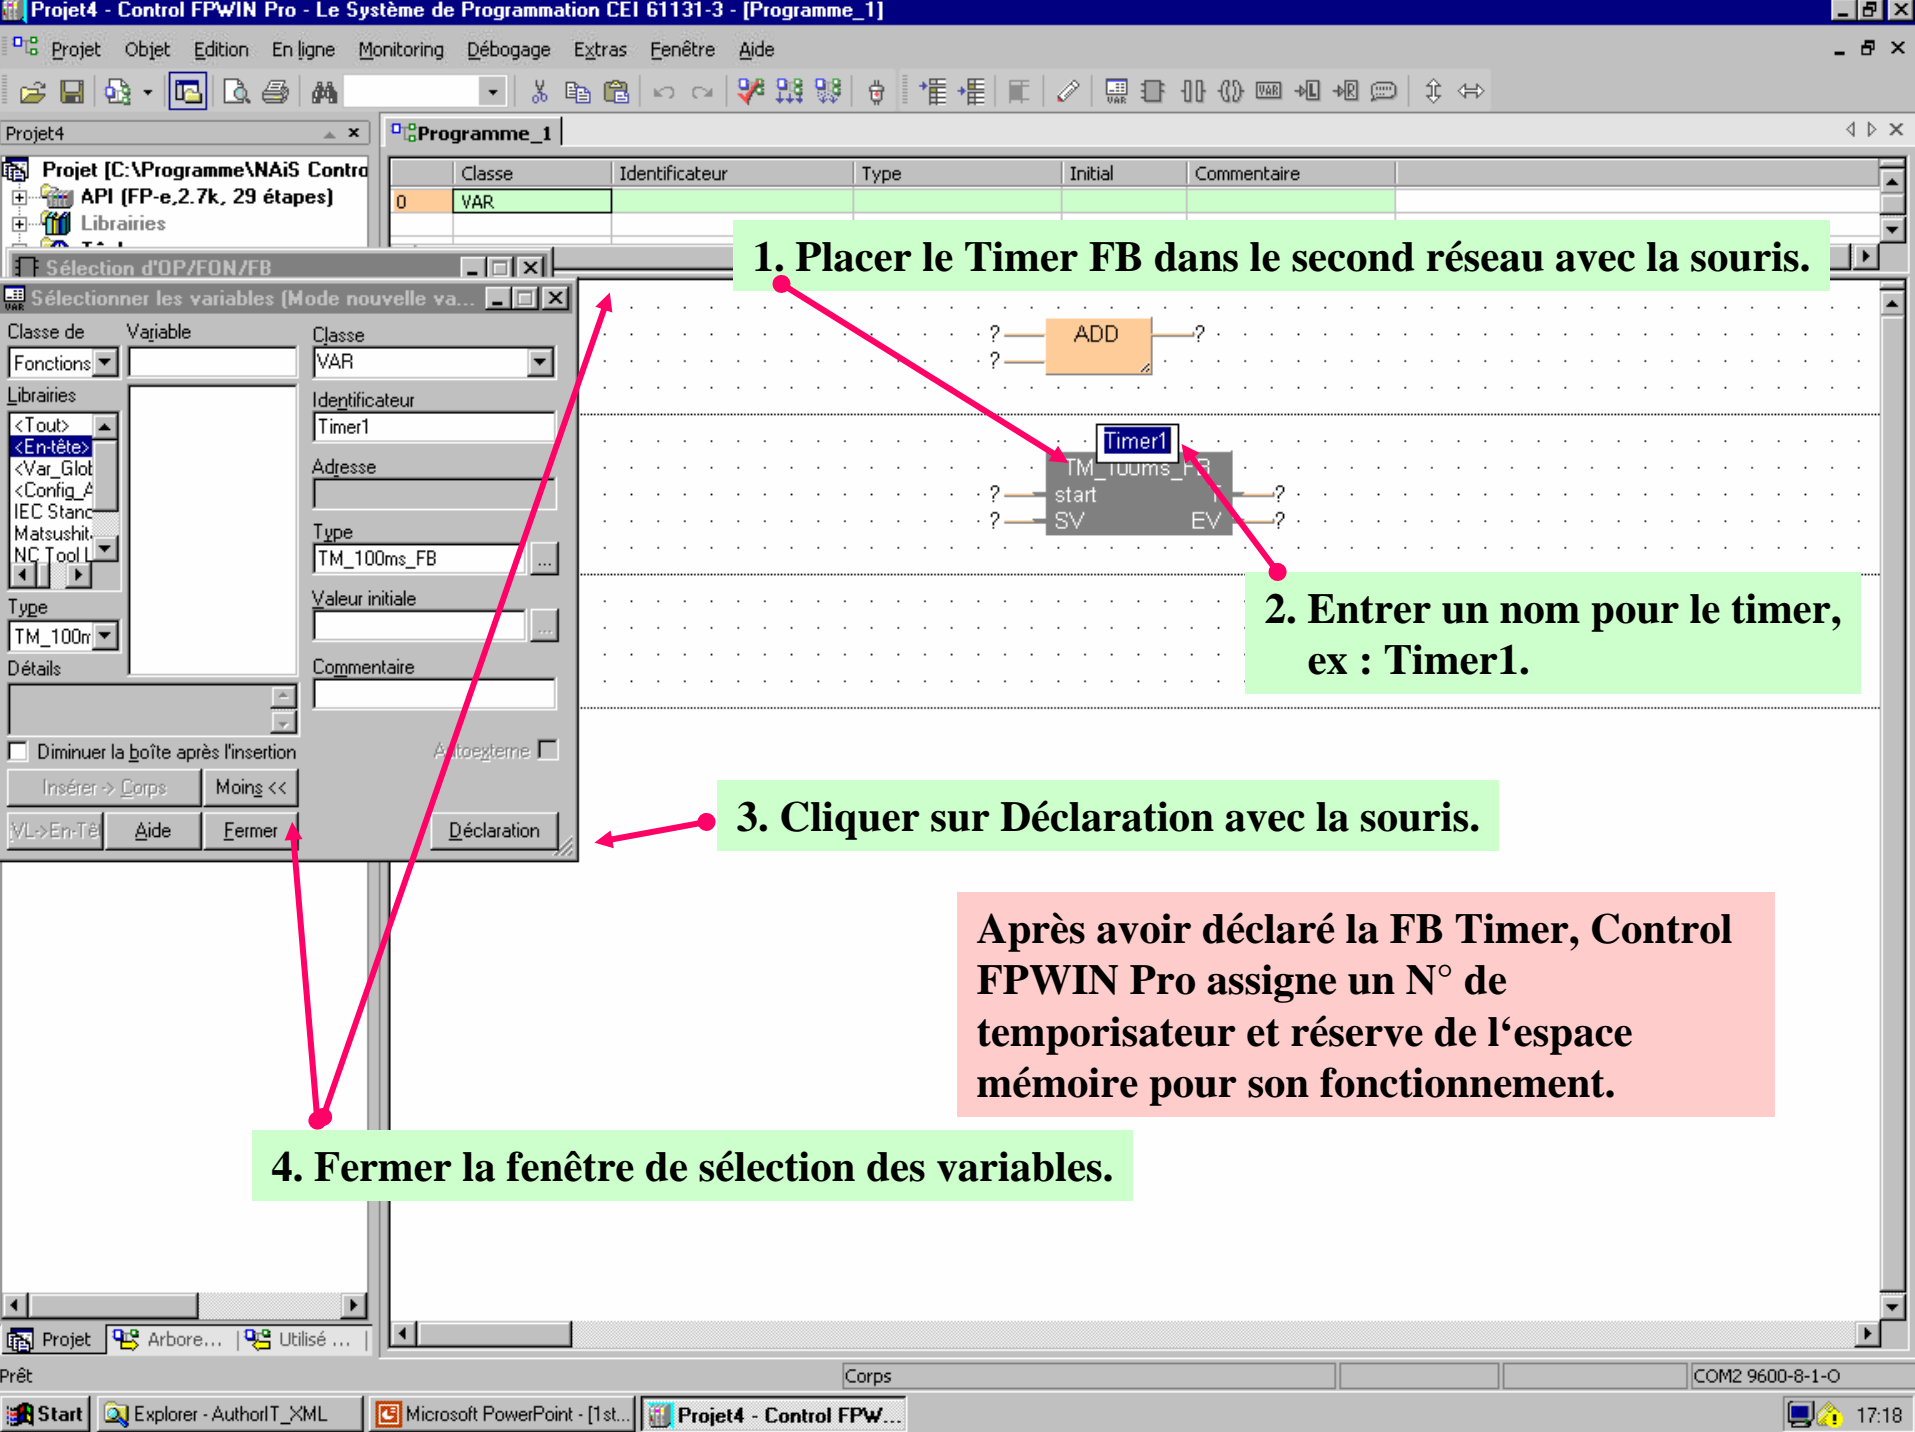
Projet4 - Control FPWIN Pro - Le Système de Programmation CEI 61131-3 - [Programme_1]

Projet Objet Edition En ligne Monitoring Débogage Extras Fenêtre Aide

Projet4

Projet [C:\Programme\NAiS Contro
API (FP-e,2.7k, 29 étapes)
Librairies

Programme_1

| | Classe | Identificateur | Type | Initial | Commentaire |
|---|---|---|---|---|---|
| 0 | VAR | | | | |

Sélection d'OP/FON/FB

Sélectionner les variables (Mode nouvelle va...

Classe de
Variable
Fonctions
Librairies
<Tout>
<En-tête>
<Var_Glot
<Config_A
IEC Stanc
Matsushit
NC Tool L
Type
TM_100n
Détails
Classe
VAR
Identificateur
Timer1
Adresse
Type
TM_100ms_FB
Valeur initiale
Commentaire
Diminuer la boîte après l'insertion
Autoexterne
Insérer -> Corps
Moins <<
VL->En-Tê
Aide
Fermer
Déclaration

1. Placer le Timer FB dans le second réseau avec la souris.

? ADD ?
?

Timer1
TM_100ms_FB
? start
? SV EV ?
?

2. Entrer un nom pour le timer, ex : Timer1.

3. Cliquer sur Déclaration avec la souris.

Après avoir déclaré la FB Timer, Control FPWIN Pro assigne un N° de temporisateur et réserve de l'espace mémoire pour son fonctionnement.

4. Fermer la fenêtre de sélection des variables.

Projet Arbore... Utilisé ...

Prêt Corps COM2 9600-8-1-O

Start Explorer - AuthorIT_XML Microsoft PowerPoint - [1st... Projet4 - Control FPW... 17:18